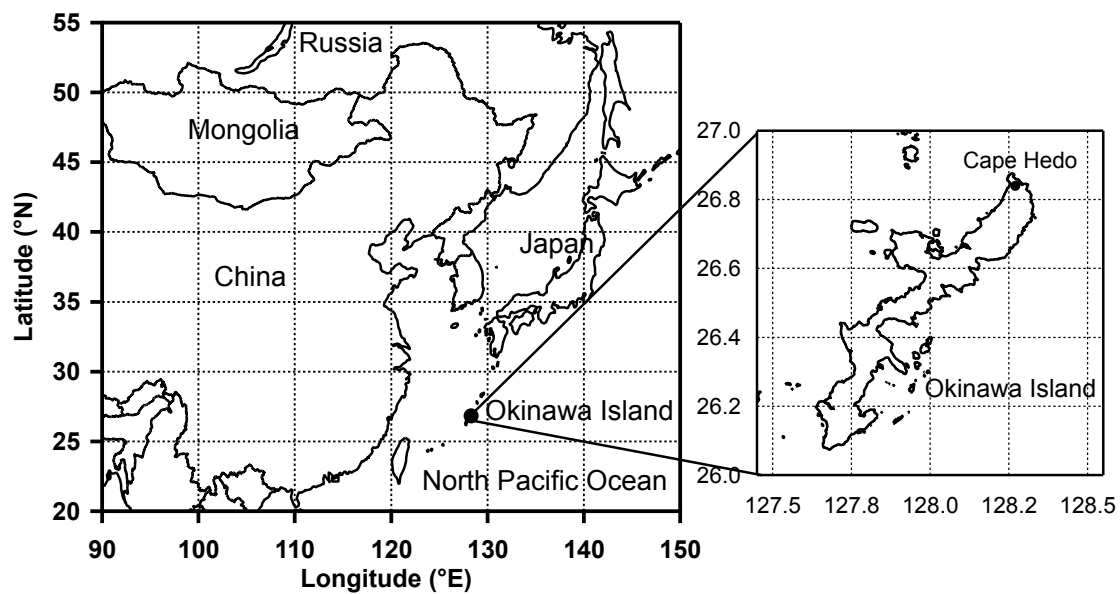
55
50
45
40
35
30
25
20
Latitude (°N)
Russia
Mongolia
China
Japan
Okinawa Island
North Pacific Ocean
90 100 110 120 130 140 150
Longitude (°E)

27.0
26.8
26.6
26.4
26.2
26.0
Cape Hedo
Okinawa Island
127.5 127.8 128.0 128.2 128.5